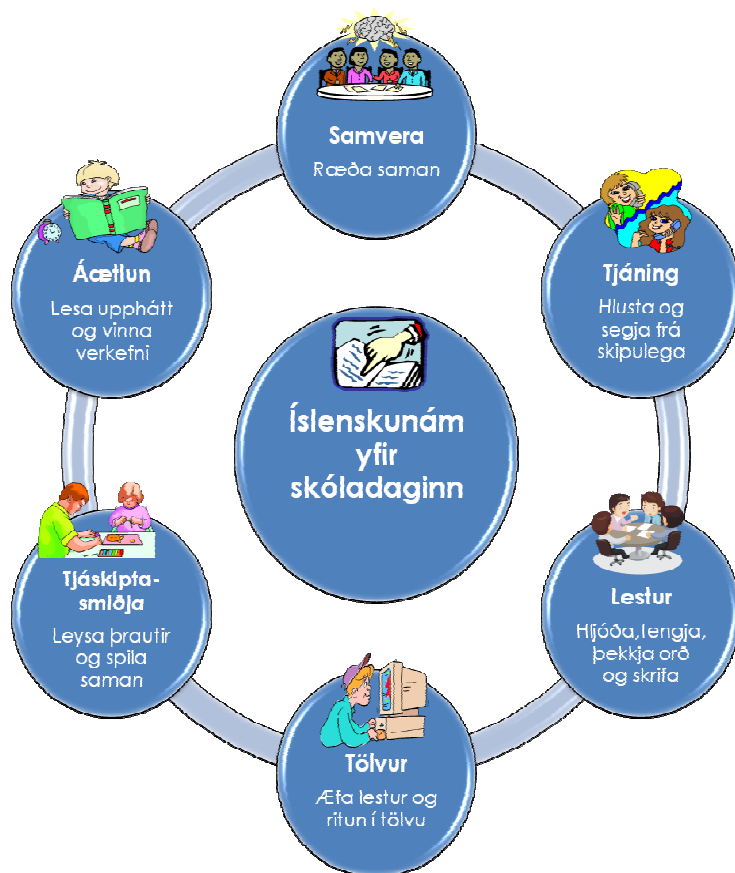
Samvera
Ræða saman

Tjáning
Hlusta og segja frá skipulega

Lestur
Hljóða,tengja, þekkja orð og skrifa

Tölvur
Æfa lestur og ritun í tölvu

Tjáskipta-smiðja
Leysa þrautir og spila saman

Áætlun
Lesa upphátt og vinna verkefni

Íslenskunám yfir skóladaginn